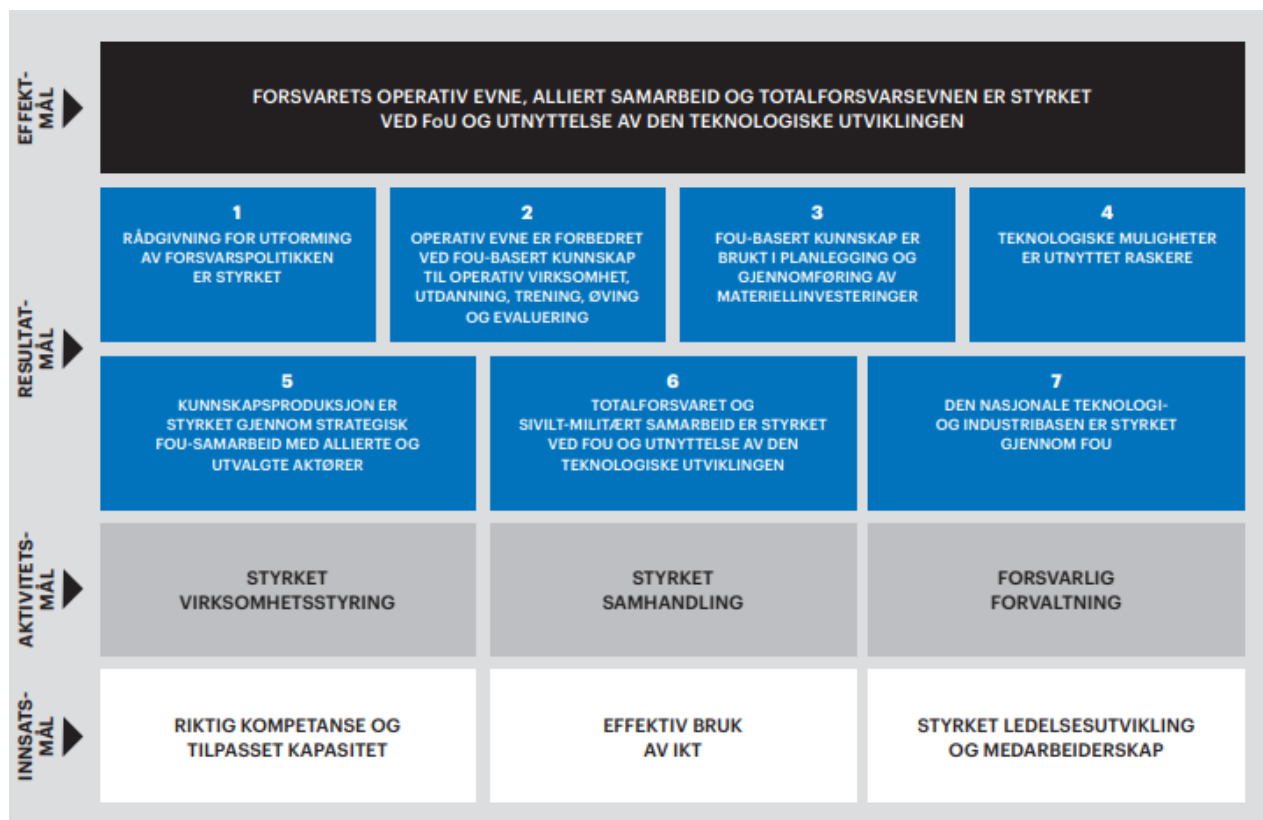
EFFEKT-MÅL

FORSVARETS OPERATIV EVNE, ALLIERT SAMARBEID OG TOTALFORSVARSEVNEN ER STYRKET VED FoU OG UTNYTTELSE AV DEN TEKNOLOGISKE UTVIKLINGEN

RESULTAT-MÅL

1
RÅDGIVNING FOR UTFORMING AV FORSVARSPOLITIKKEN ER STYRKET

2
OPERATIV EVNE ER FORBEDRET VED FOU-BASERT KUNNSKAP TIL OPERATIV VIRKSOMHET, UTDANNING, TRENING, ØVING OG EVALUERING

3
FOU-BASERT KUNNSKAP ER BRUKT I PLANLEGGING OG GJENNOMFØRING AV MATERIELLINVESTERINGER

4
TEKNOLOGISKE MULIGHETER ER UTNYTTET RASKERE

5
KUNNSKAPSPRODUKSJON ER STYRKET GJENNOM STRATEGISK FOU-SAMARBEID MED ALLIERTE OG UTVALGTE AKTØRER

6
TOTALFORSVARET OG SIVILT-MILITÆRT SAMARBEID ER STYRKET VED FOU OG UTNYTTELSE AV DEN TEKNOLOGISKE UTVIKLINGEN

7
DEN NASJONALE TEKNOLOGI- OG INDUSTRIBASEN ER STYRKET GJENNOM FOU

AKTIVITETS-MÅL

STYRKET VIRKSOMHETSSTYRING

STYRKET SAMHANDLING

FORSVARLIG FORVALTNING

INNSATS-MÅL

RIKTIG KOMPETANSE OG TILPASSET KAPASITET

EFFEKTIV BRUK AV IKT

STYRKET LEDELSESUTVIKLING OG MEDARBEIDERSKAP